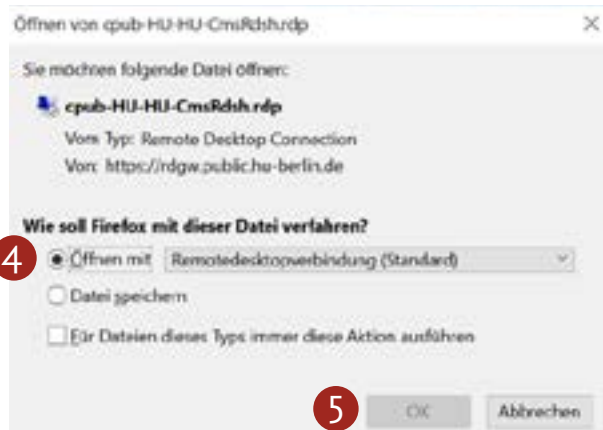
Öffnen von cpub-HU-HU-CmsRdsh.rdp

×

Sie möchten folgende Datei öffnen:

cpub-HU-HU-CmsRdsh.rdp

Vom Typ: Remote Desktop Connection

Von: https://rdgw.public.hu-berlin.de

Wie soll Firefox mit dieser Datei verfahren?

4

Öffnen mit Remotedesktopverbindung (Standard)

Datei speichern

Für Dateien dieses Typs immer diese Aktion ausführen

5

OK

Abbrechen